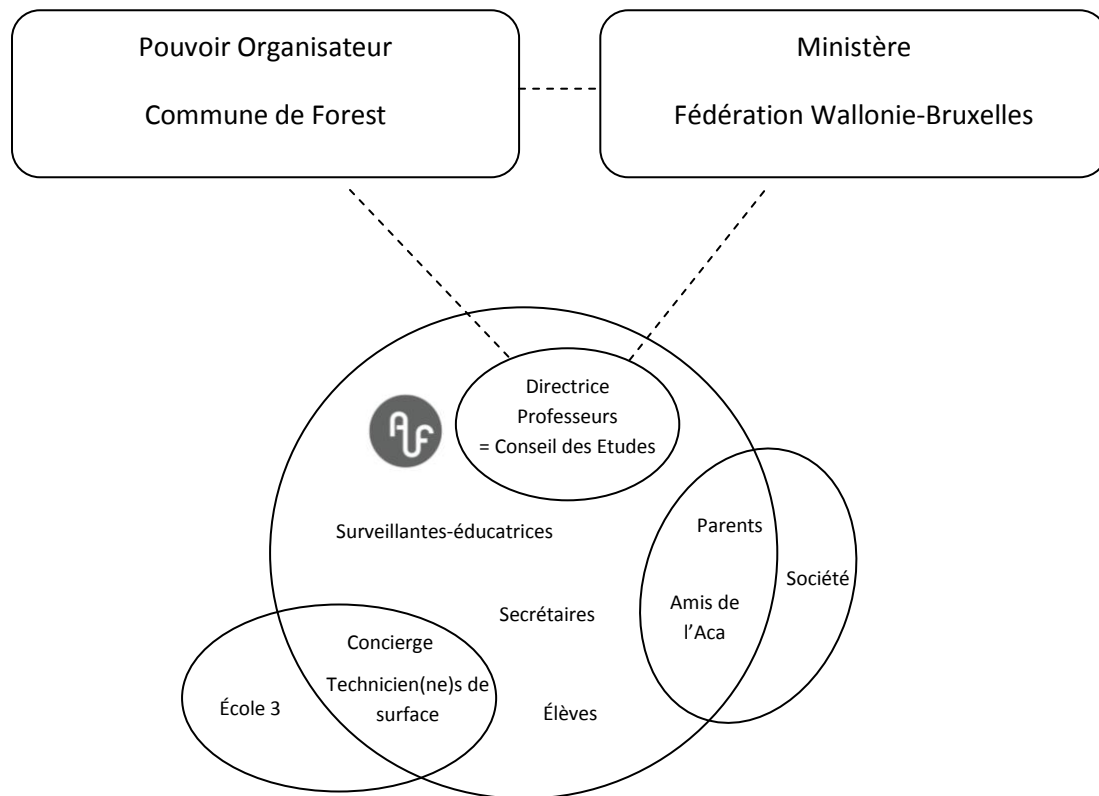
Pouvoir Organisateur

Commune de Forest

Ministère

Fédération Wallonie-Bruxelles

Directrice
Professeurs
= Conseil des Etudes

Surveillantes-éducatrices

Parents

Société

Amis de l'Aca

Secrétaires

Concierge

Technicien(ne)s de surface

École 3

Élèves